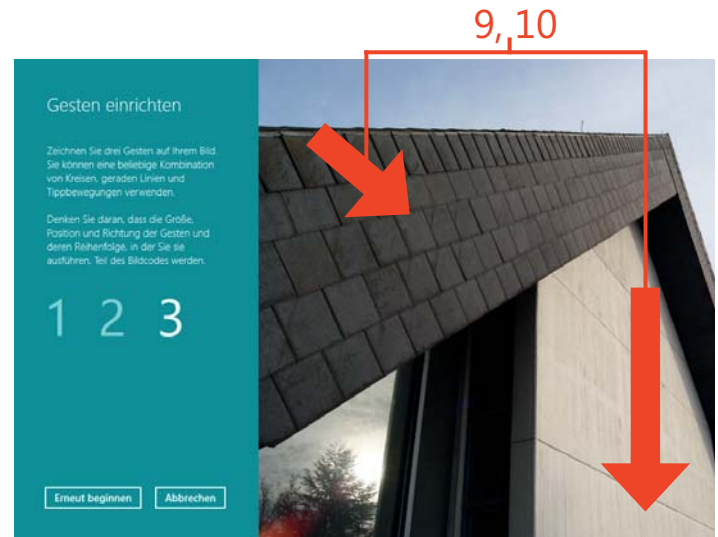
9, 10

Gesten einrichten

Zeichnen Sie drei Gesten auf Ihrem Bild. Sie können eine beliebige Kombination von Kreisen, geraden Linien und Tippbewegungen verwenden.

Denken Sie daran, dass die Größe, Position und Richtung der Gesten und deren Reihenfolge, in der Sie sie ausführen, Teil des Bildcodes werden.

1 2 3

Erneut beginnen

Abbrechen